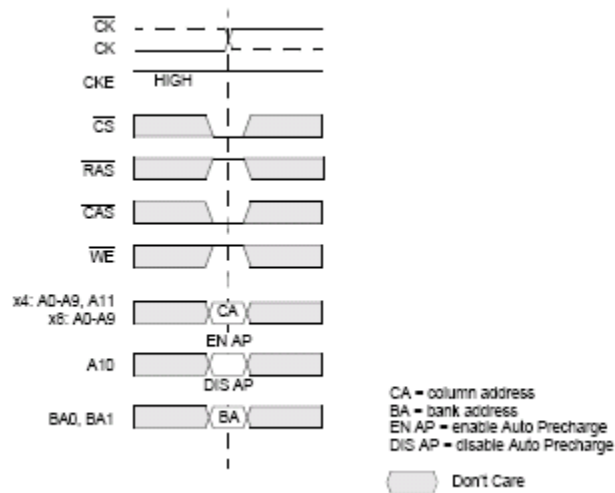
$\overline{CK}$
CK
CKE
HIGH
$\overline{CS}$
$\overline{RAS}$
$\overline{CAS}$
$\overline{WE}$
x4: A0-A9, A11
x8: A0-A9
CA
EN AP
A10
DIS AP
BA0, BA1
BA

CA = column address
BA = bank address
EN AP = enable Auto Precharge
DIS AP = disable Auto Precharge

Don't Care